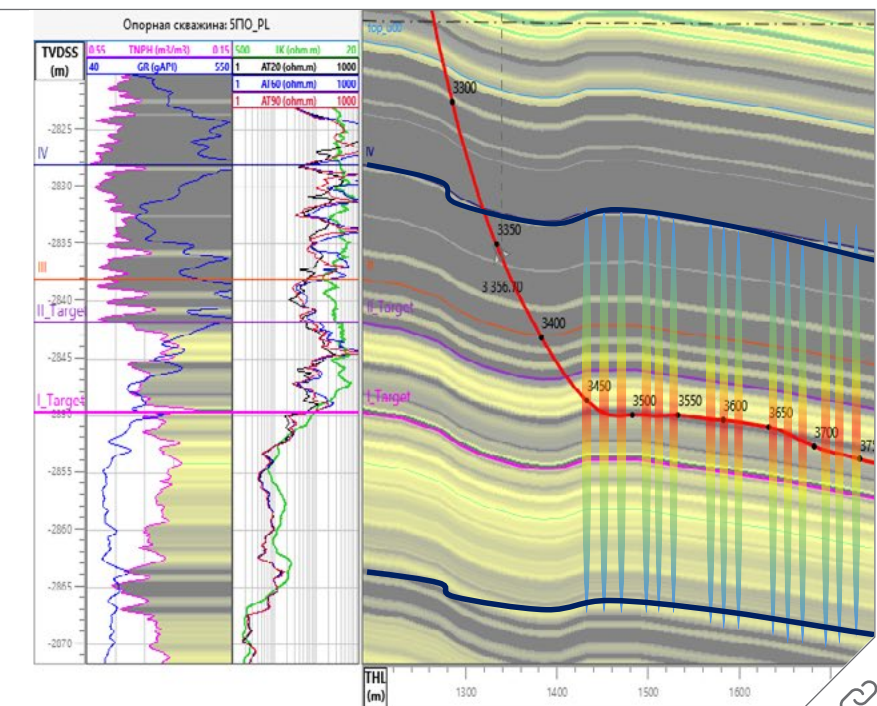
Опорная скважина: 5ПО_PL

| TVDSS (m) | 0.55 TNPH (m3/m3) 0.15 | 500 IK (ohm.m) 20 |
|---|---|---|
| | 40 GR (gAPI) 550 | 1 AT20 (ohm.m) 1000 |
| | | 1 AT60 (ohm.m) 1000 |
| | | 1 AT90 (ohm.m) 1000 |

-2825
IV
-2830
-2835
III
-2840
II_Target
-2845
I_Target
-2855
-2860
-2865
-2870

top_000
3300
IV
3350
III
3 356.70
II_Target
3400
I_Target
3450
3500
3550
3600
3650
3700
375

THL (m)
1300
1400
1500
1600